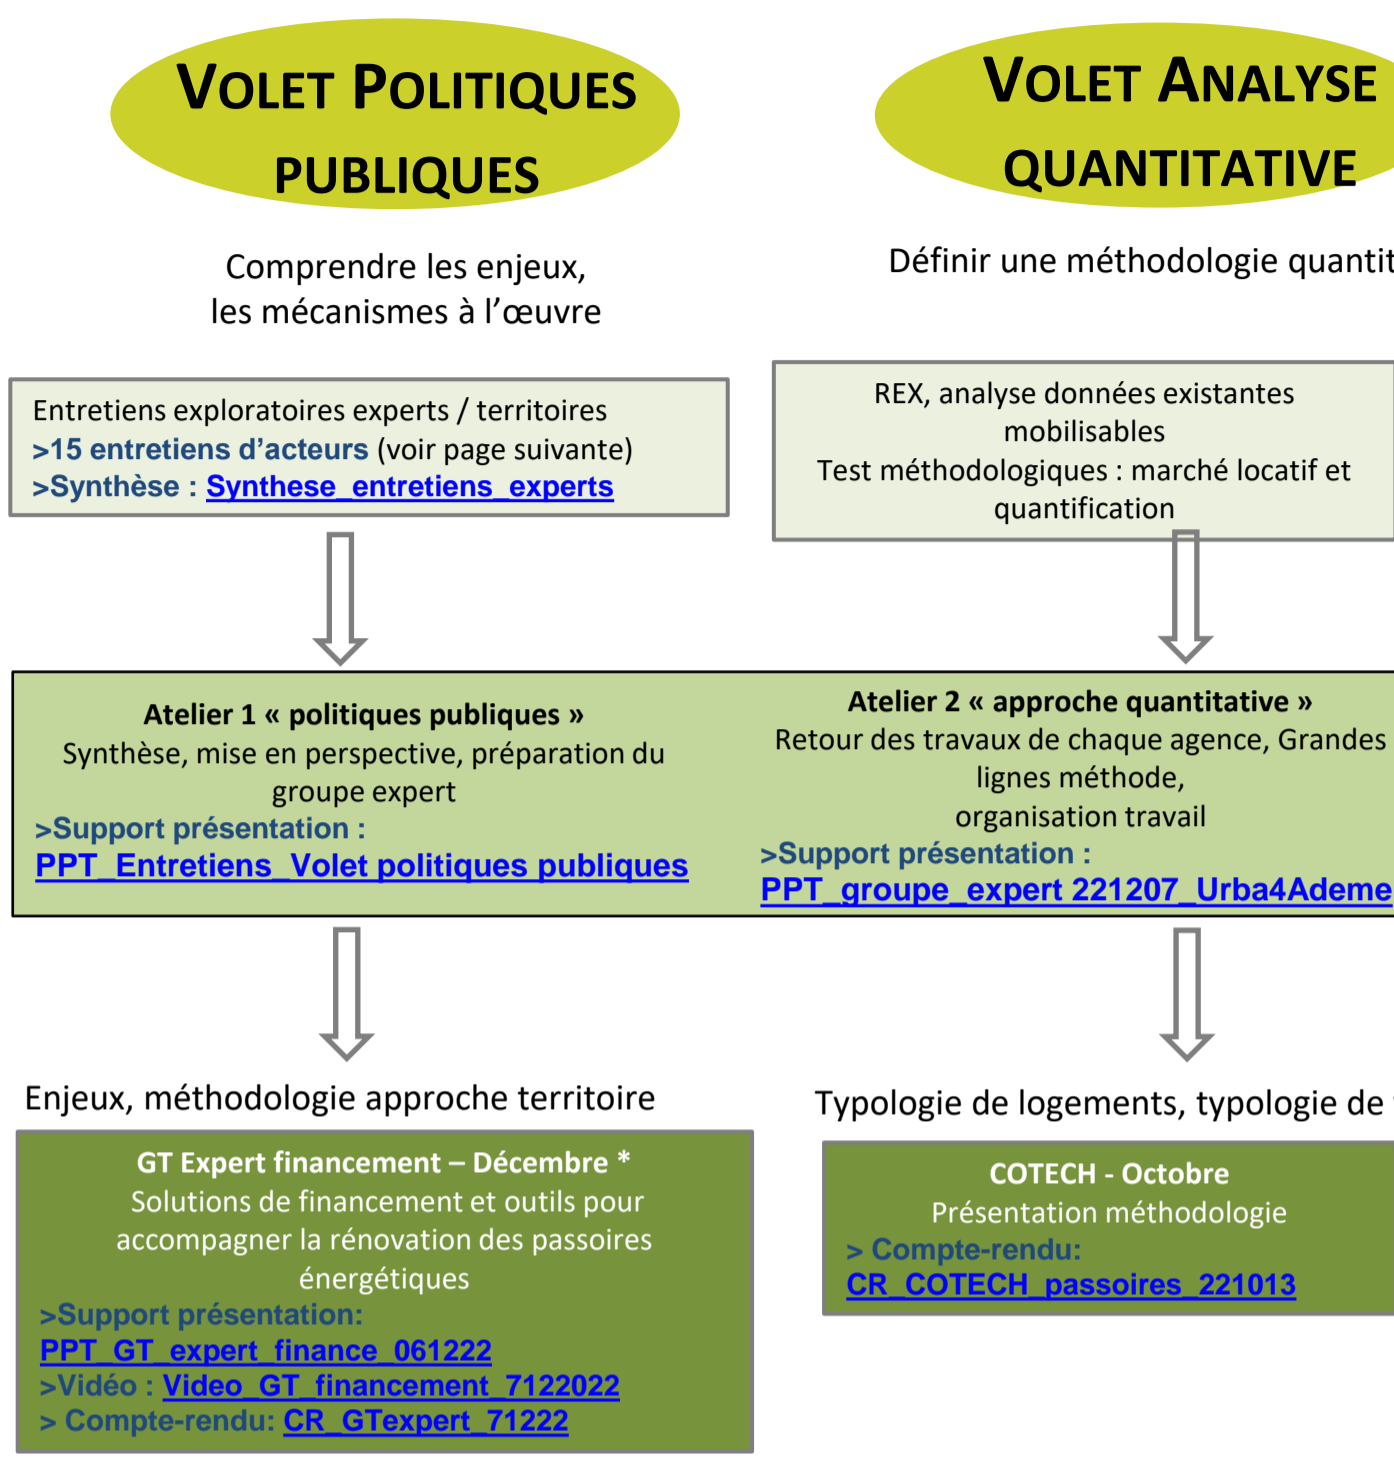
VOLET POLITIQUES PUBLIQUES

Comprendre les enjeux, les mécanismes à l'œuvre

Entretiens exploratoires experts / territoires
>15 entretiens d'acteurs (voir page suivante)
>Synthèse : Synthese_entretiens_experts

Atelier 1 « politiques publiques »
Synthèse, mise en perspective, préparation du groupe expert
>Support présentation :
PPT_Entretiens_Volet politiques publiques

Enjeux, méthodologie approche territoire

GT Expert financement – Décembre *
Solutions de financement et outils pour accompagner la rénovation des passoires énergétiques
>Support présentation:
PPT_GT_expert_finance_061222
>Vidéo : Video_GT_financement_7122022
> Compte-rendu: CR_GTexpert_71222

VOLET ANALYSE QUANTITATIVE

Définir une méthodologie quantit

REX, analyse données existantes mobilisables
Test méthodologiques : marché locatif et quantification

Atelier 2 « approche quantitative »
Retour des travaux de chaque agence, Grandes lignes méthode, organisation travail
>Support présentation :
PPT_groupe_expert 221207_Urba4Ademe

Typologie de logements, typologie de

COTECH - Octobre
Présentation méthodologie
> Compte-rendu:
CR_COTECH_passoires_221013